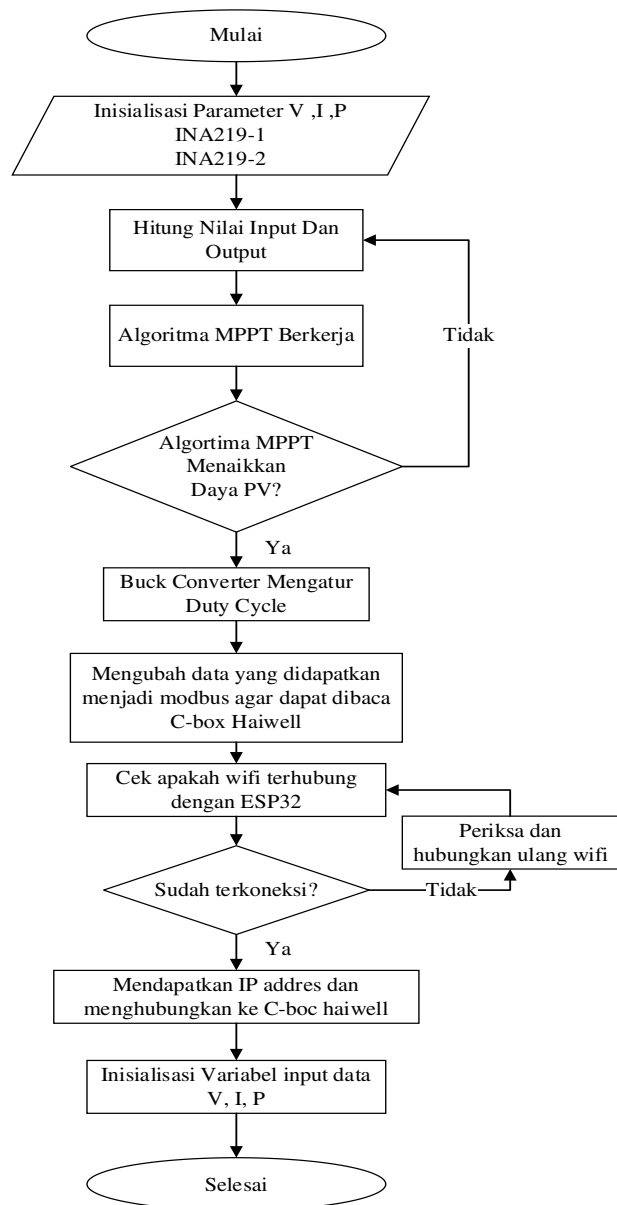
Mulai

Inisialisasi Parameter V ,I ,P
INA219-1
INA219-2

Hitung Nilai Input Dan Output

Algoritma MPPT Berkerja

Tidak

Algortima MPPT Menaikkan Daya PV?

Ya

Buck Converter Mengatur Duty Cycle

Mengubah data yang didapatkan menjadi modbus agar dapat dibaca C-box Haiwell

Cek apakah wifi terhubung dengan ESP32

Periksa dan hubungkan ulang wifi

Sudah terkoneksi?

Tidak

Ya

Mendapatkan IP addres dan menghubungkan ke C-boc haiwell

Inisialisasi Variabel input data V, I, P

Selesai